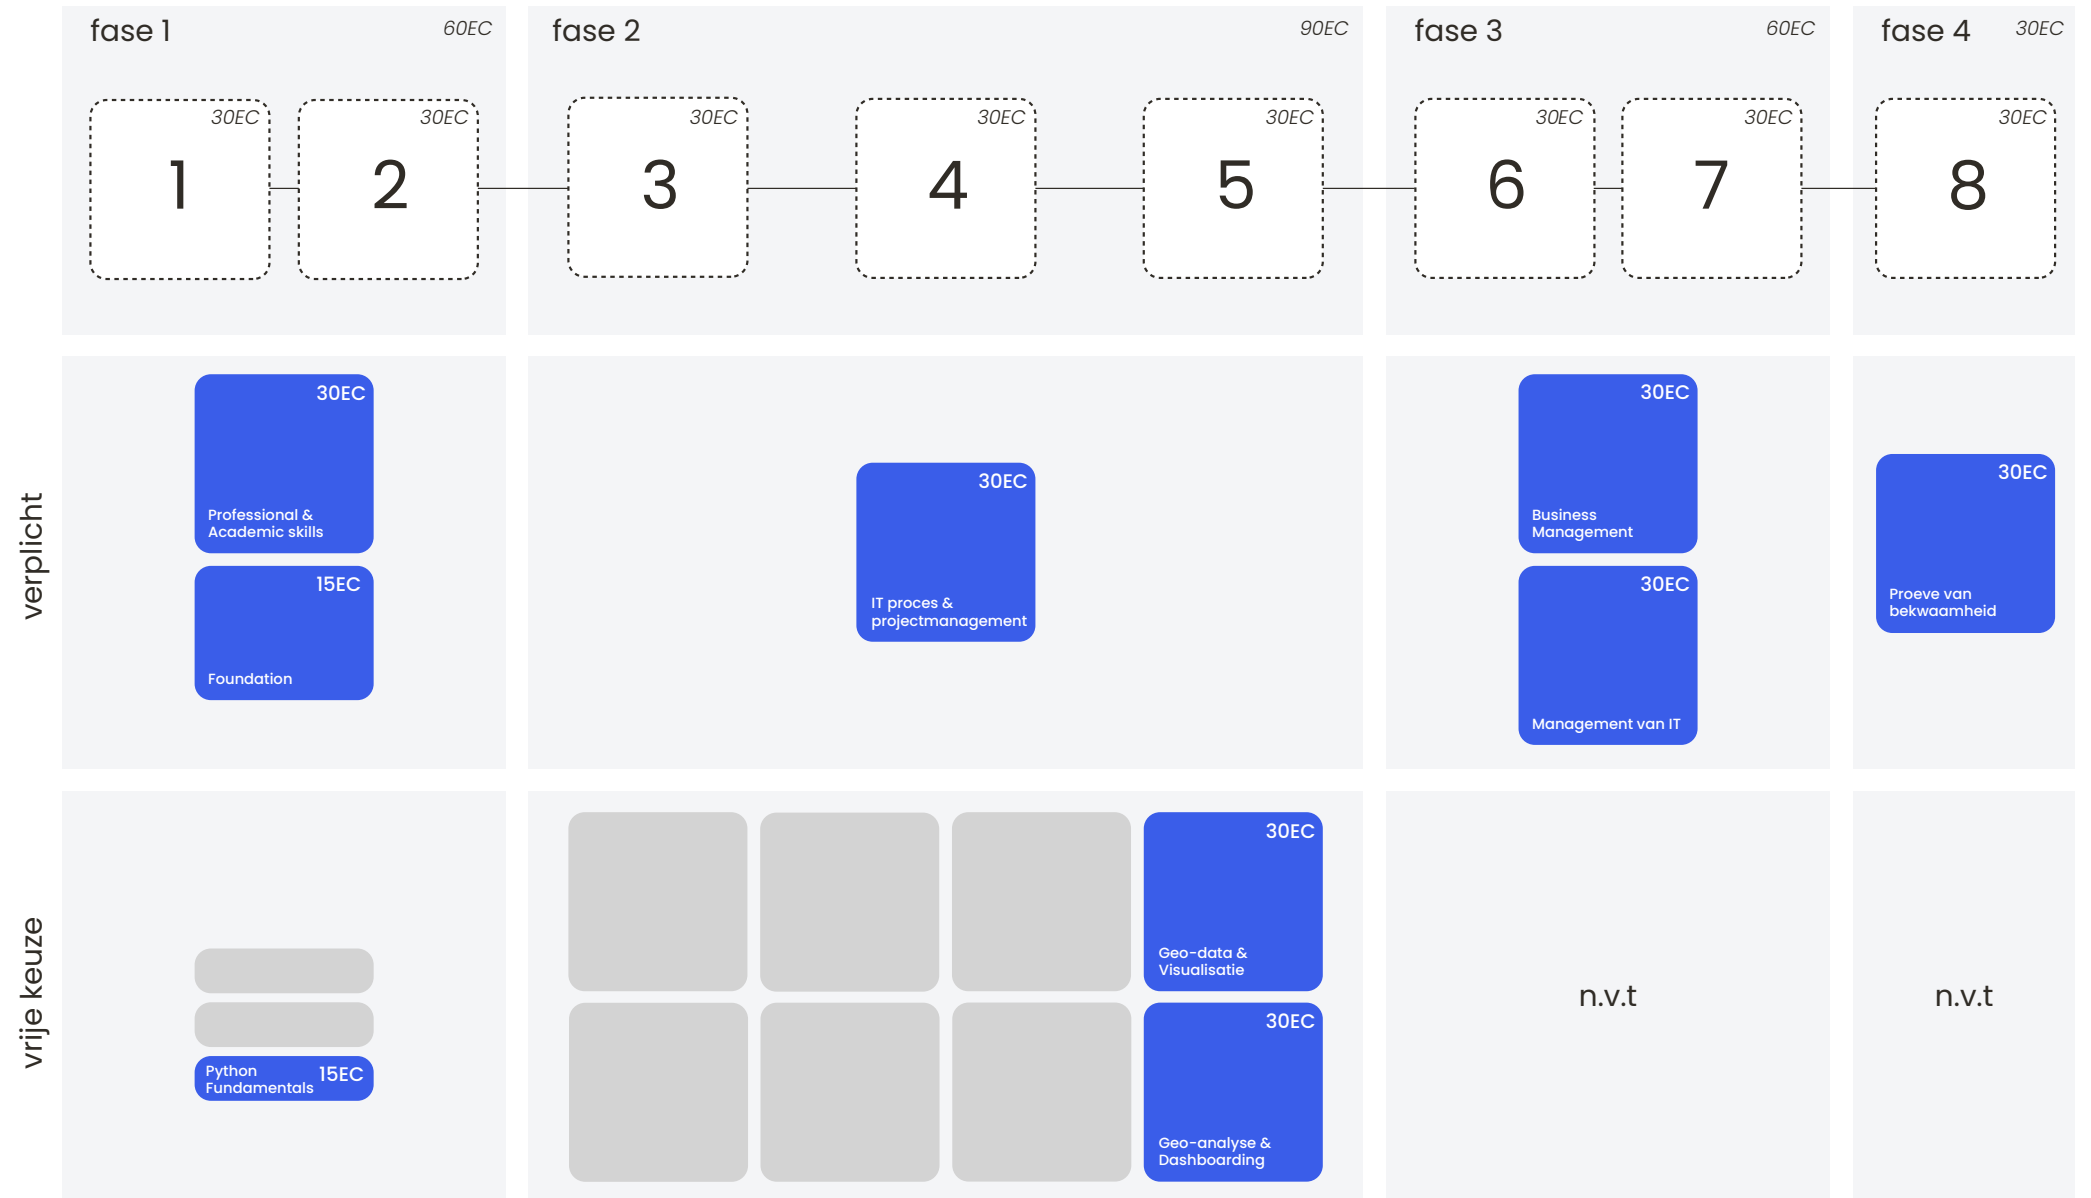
fase 1 60EC
30EC 1
30EC 2

fase 2 90EC
30EC 3
30EC 4
30EC 5

fase 3 60EC
30EC 6
30EC 7

fase 4 30EC
30EC 8

verplicht

30EC Professional & Academic skills
15EC Foundation

30EC IT proces & projectmanagement

30EC Business Management
30EC Management van IT

30EC Proeve van bekwaamheid

vrije keuze

Python Fundamentals 15EC

30EC Geo-data & Visualisatie
30EC Geo-analyse & Dashboarding

n.v.t

n.v.t